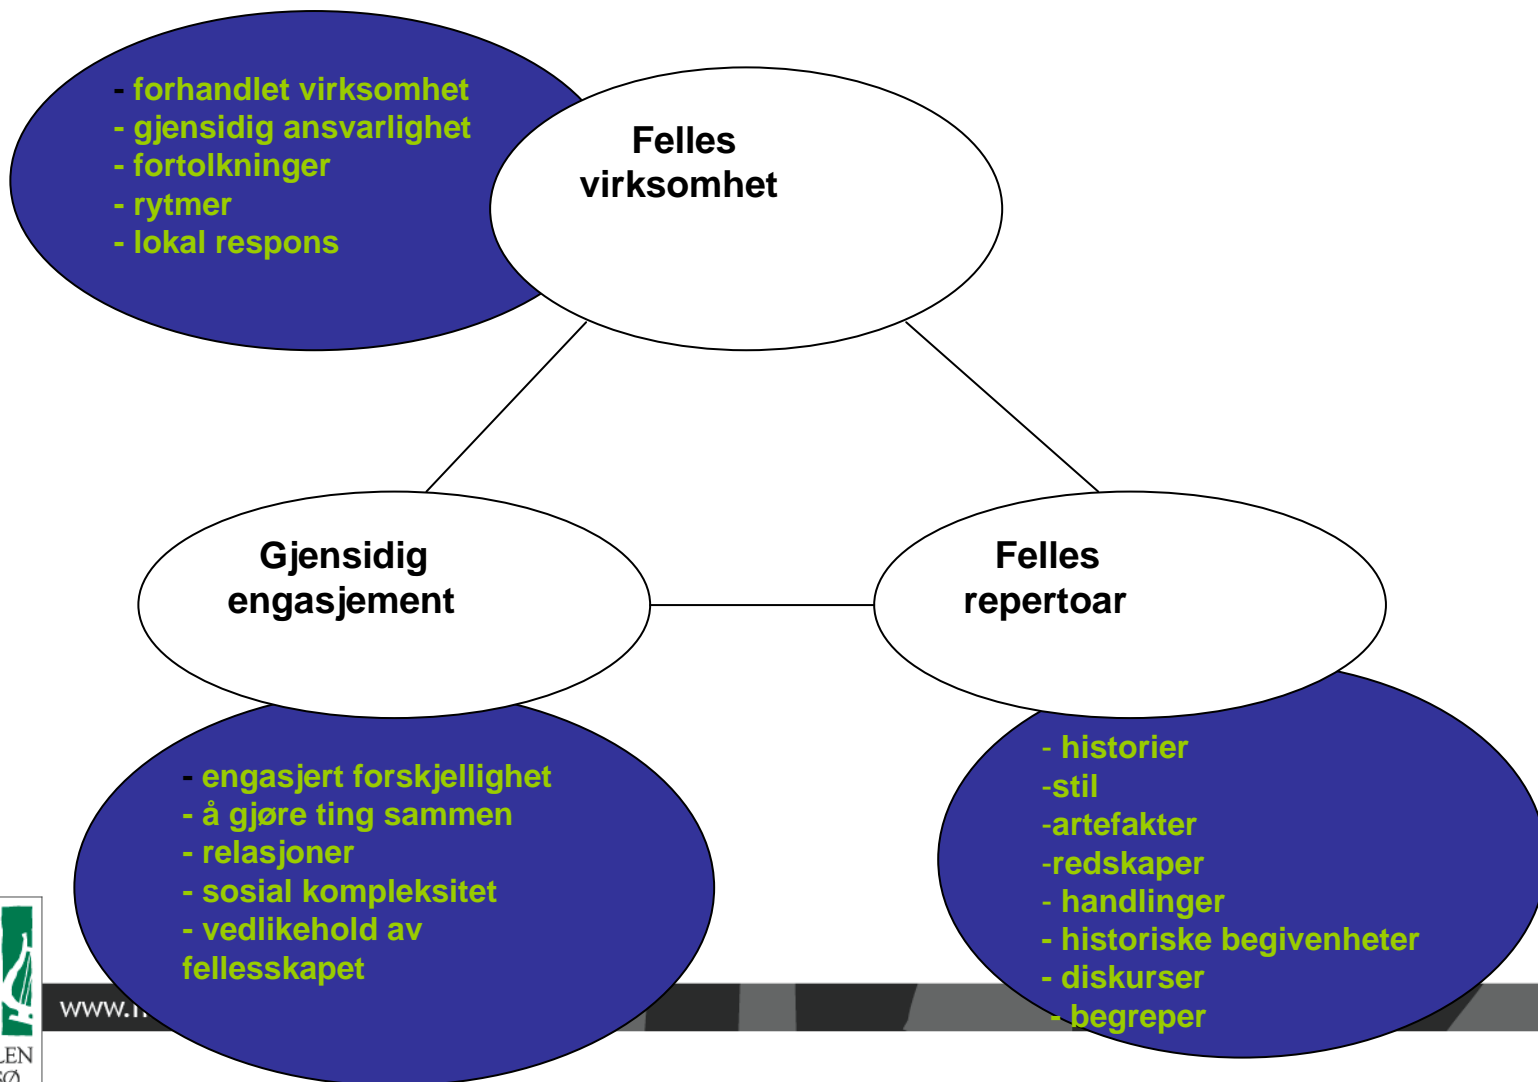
- forhandlet virksomhet
- gjensidig ansvarlighet
- fortolkninger
- rytmer
- lokal respons

Felles virksomhet

Gjensidig engasjement

Felles repertoar

- engasjert forskjellighet
- å gjøre ting sammen
- relasjoner
- sosial kompleksitet
- vedlikehold av fellesskapet

- historier
-stil
-artefakter
-redskaper
- handlinger
- historiske begivenheter
- diskurser
- begreper

www.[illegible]

LEN
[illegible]